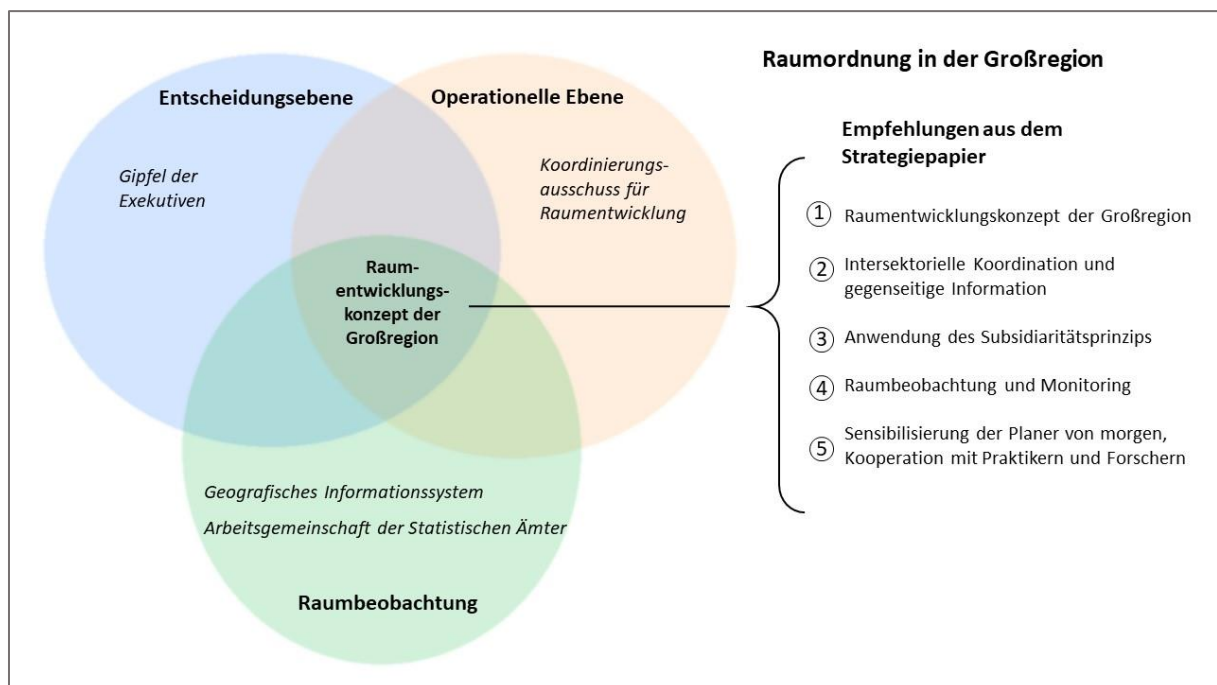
Raumordnung in der Großregion

Entscheidungsebene

Gipfel der Exekutiven

Operationelle Ebene

Koordinierungsausschuss für Raumentwicklung

Raumentwicklungskonzept der Großregion

Geografisches Informationssystem

Arbeitsgemeinschaft der Statistischen Ämter

Raumbeobachtung

Empfehlungen aus dem Strategiepapier

① Raumentwicklungskonzept der Großregion

② Intersektorielle Koordination und gegenseitige Information

③ Anwendung des Subsidiaritätsprinzips

④ Raumbeobachtung und Monitoring

⑤ Sensibilisierung der Planer von morgen, Kooperation mit Praktikern und Forschern